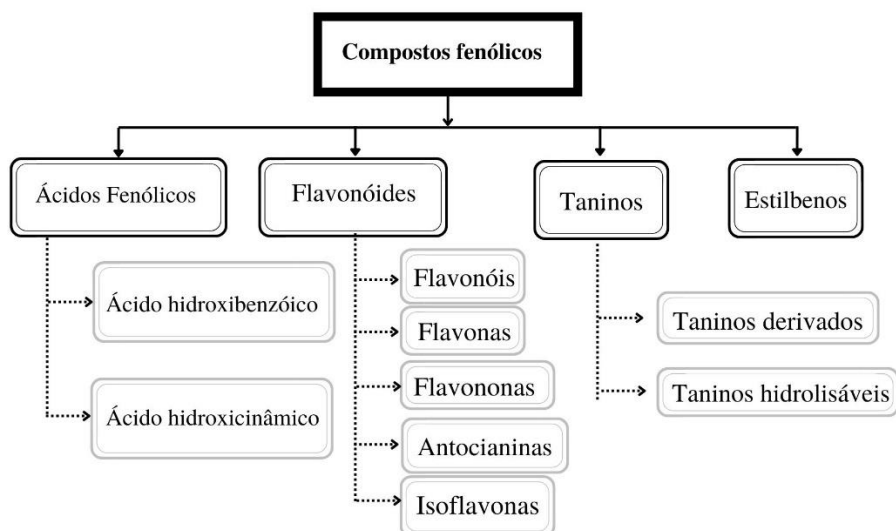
Compostos fenólicos

Ácidos Fenólicos

Ácido hidroxibenzóico

Ácido hidroxicinâmico

Flavonóides

Flavonóis

Flavonas

Flavononas

Antocianinas

Isoflavonas

Taninos

Taninos derivados

Taninos hidrolisáveis

Estilbenos